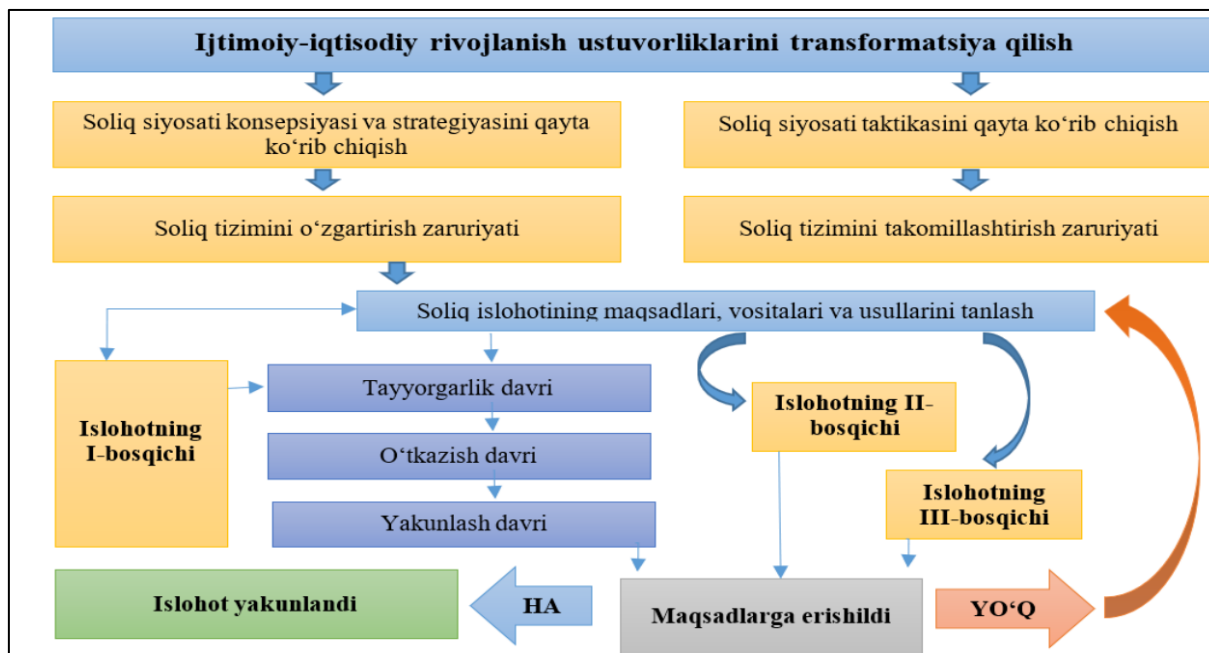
Ijtimoiy-iqtisodiy rivojlanish ustuvorliklarini transformatsiya qilish

Soliq siyosati konsepsiyasi va strategiyasini qayta ko‘rib chiqish

Soliq siyosati taktikasini qayta ko‘rib chiqish

Soliq tizimini o‘zgartirish zaruriyati

Soliq tizimini takomillashtirish zaruriyati

Soliq islohotining maqsadlari, vositalari va usullarini tanlash

Islohotning I-bosqichi

Tayyorgarlik davri

O‘tkazish davri

Yakunlash davri

Islohotning II-bosqichi

Islohotning III-bosqichi

Islohot yakunlandi

HA

Maqsadlarga erishildi

YO‘Q